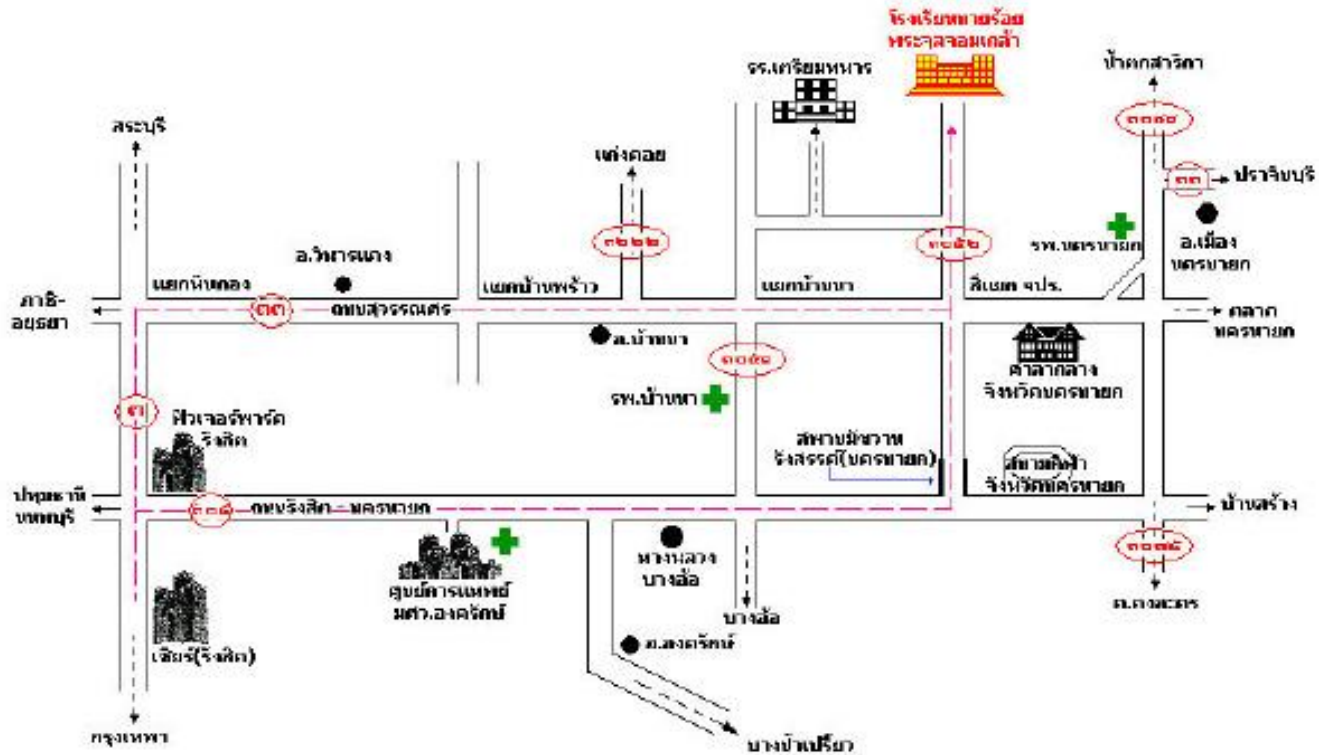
โรงเรียนนายร้อยพระจุลจอมเกล้า

รร.เตรียมทหาร

น้ำตกสาริกา

๓๓๓

สระบุรี

แก่งคอย

๓๓

ปราจีนบุรี

๓๒๒๒

๓๓๓

รพ.นครนายก

อ.เมืองนครนายก

อ.วิหารแดง

แยกหินกอง

แยกบ้านพร้าว

แยกบ้านนา

สี่แยก จปร.

ภาชี-อยุธยา

๓๓

ถนนสุวรรณศร

ตลาดนครนายก

อ.บ้านนา

๓๓๒

ศาลากลางจังหวัดนครนายก

รพ.บ้านนา

๑

ฟิวเจอร์พาร์ค รังสิต

สนามกีฬาวานรังสรรค์(นครนายก)

สนามกีฬาจังหวัดนครนายก

ปทุมธานีนนทบุรี

๓๐๕

ถนนรังสิต – นครนายก

บ้านสร้าง

ห้างหลวงบางอ้อ

๓๓๒

ศูนย์การแพทย์ มศว.องครักษ์

บางอ้อ

อ.กาญจนะ

อ.องครักษ์

เซียร์(รังสิต)

กรุงเทพฯ

บางน้ำเปรี้ยว